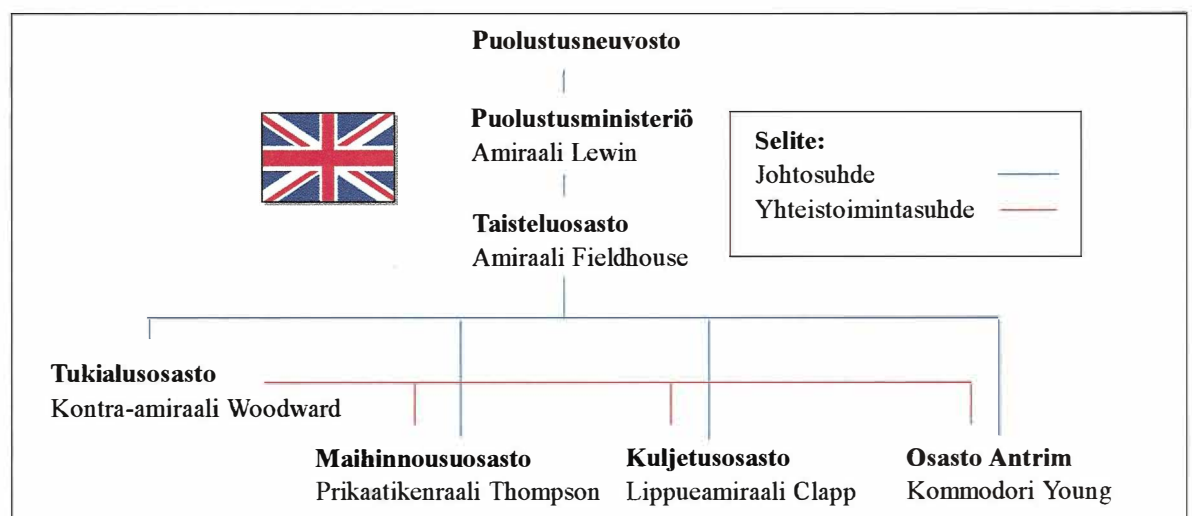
Puolustusneuvosto

Puolustusministeriö
Amiraali Lewin

Selite:
Johtosuhde
Yhteistoimintasuhde

Taisteluosasto
Amiraali Fieldhouse

Tukialusosasto
Kontra-amiraali Woodward

Maihinnousuosasto
Prikaatikenraali Thompson

Kuljetusosasto
Lippueamiraali Clapp

Osasto Antrim
Kommodori Young